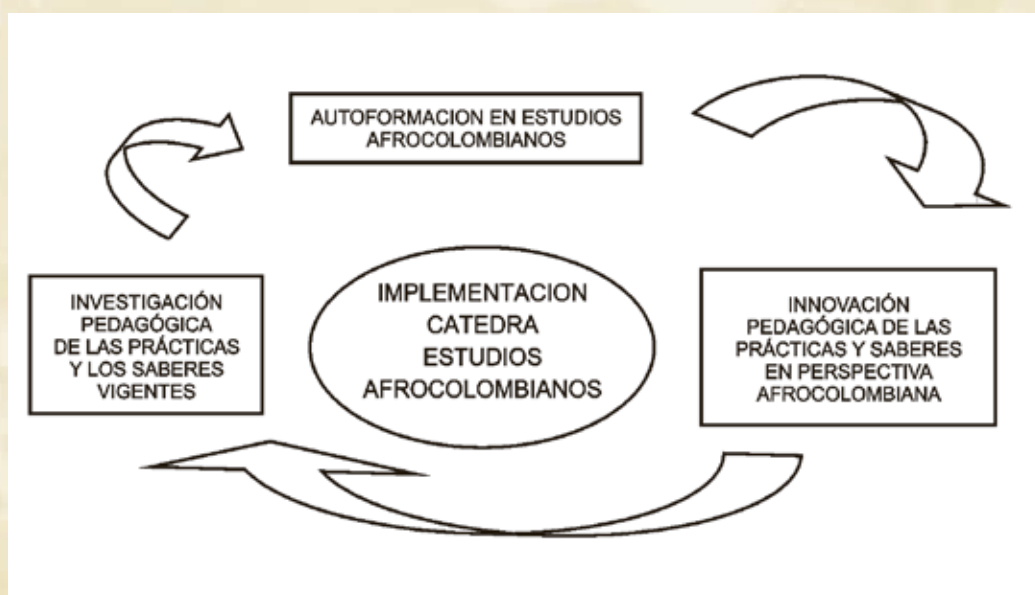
AUTOFORMACION EN ESTUDIOS AFROCOLOMBIANOS

INVESTIGACIÓN PEDAGÓGICA DE LAS PRÁCTICAS Y LOS SABERES VIGENTES

IMPLEMENTACION CATEDRA ESTUDIOS AFROCOLOMBIANOS

INNOVACIÓN PEDAGÓGICA DE LAS PRÁCTICAS Y SABERES EN PERSPECTIVA AFROCOLOMBIANA